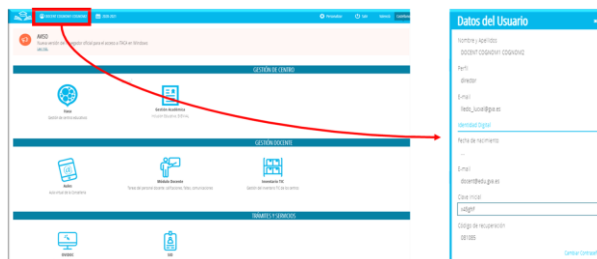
DOCENT COGNOM1 COGNOM2 | 2020-2021 | Personalizar | Salir | Idioma

AVISO
Nueva versión del navegador oficial para el acceso a ITACA en Windows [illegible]

GESTIÓN DE CENTRO

Itaca
Gestión de centros educativos

Gestión Académica
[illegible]

GESTIÓN DOCENTE

Aules
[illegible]

Módulo Docente
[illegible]

Inventario TIC
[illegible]

TRÁMITES Y SERVICIOS

Datos del Usuario

Nombre y Apellidos
DOCENT COGNOM1 COGNOM2

Perfil
director

E-mail
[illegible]

Identidad Digital

Fecha de nacimiento
--

E-mail
docent@edu.gva.es

Clave Inicial
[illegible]

Código de recuperación
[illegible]

Cambiar Contraseña